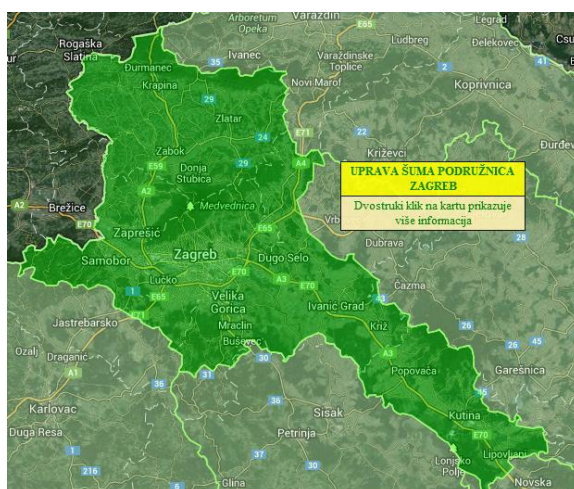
Arboretum Opeka
Varaždin
E65
Legrad
Rogaška Slatina
Ivanec
Varaždinske Toplice
Ludbreg
Đelekovec
Đurmanec
35
Novi Marof
2
Koprivnica
Krapina
29
Zlatar
24
E71
22
Križevci
Zabok
E59
Donja Stubica
29
A4
Đurđevac
A2
Medvednica
A2
Brežice
E70
Zaprešić
E65
Vrb
Dubrava
28
Samobor
Zagreb
Dugo Selo
Lučko
E70
A3
E70
Čazma
1
E65
Velika Gorica
Ivanić Grad
A3
E71
Jastrebarsko
Mraclin
Križ
26
Ozalj
Draganić
Buševec
30
A3
26
45
A1
31
Popovača
Garešnica
36
Karlovac
Sisak
Kutina
Duga Resa
Petrinja
37
30
E70
3
216
Glina
Lonjsko Polje
Lipovljani
Novska
UPRAVA ŠUMA PODRUŽNICA ZAGREB
Dvostruki klik na kartu prikazuje više informacija